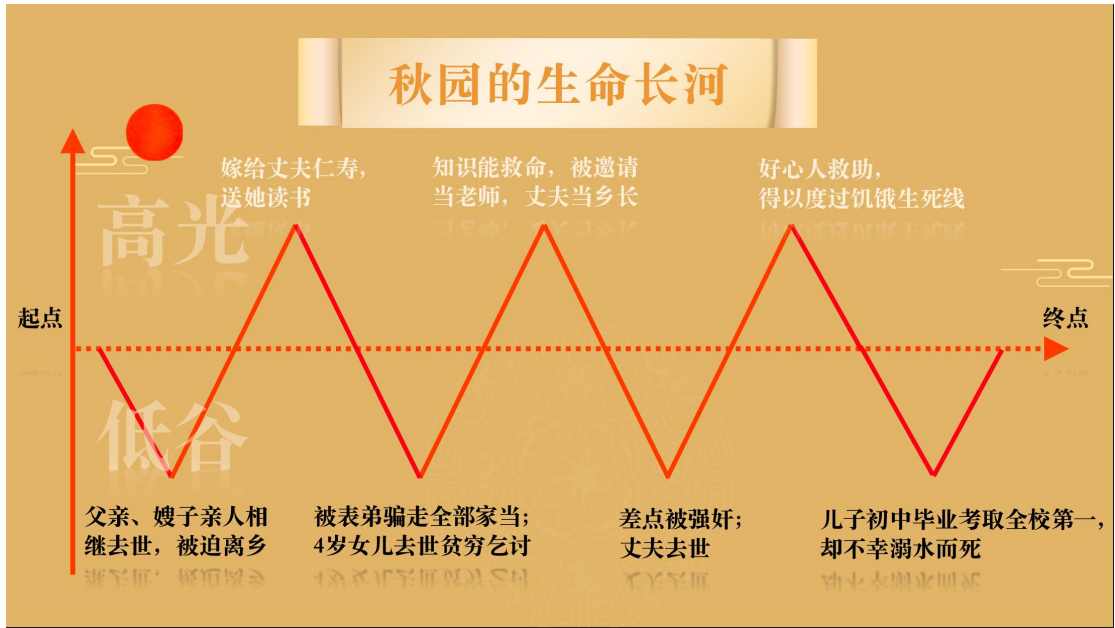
秋园的生命长河

高光

低谷

起点

终点

嫁给丈夫仁寿，送她读书

知识能救命，被邀请当老师，丈夫当乡长

好心人救助，得以度过饥饿生死线

父亲、嫂子亲人相继去世，被迫离乡

被表弟骗走全部家当；4岁女儿去世贫穷乞讨

差点被强奸；丈夫去世

儿子初中毕业考取全校第一，却不幸溺水而死